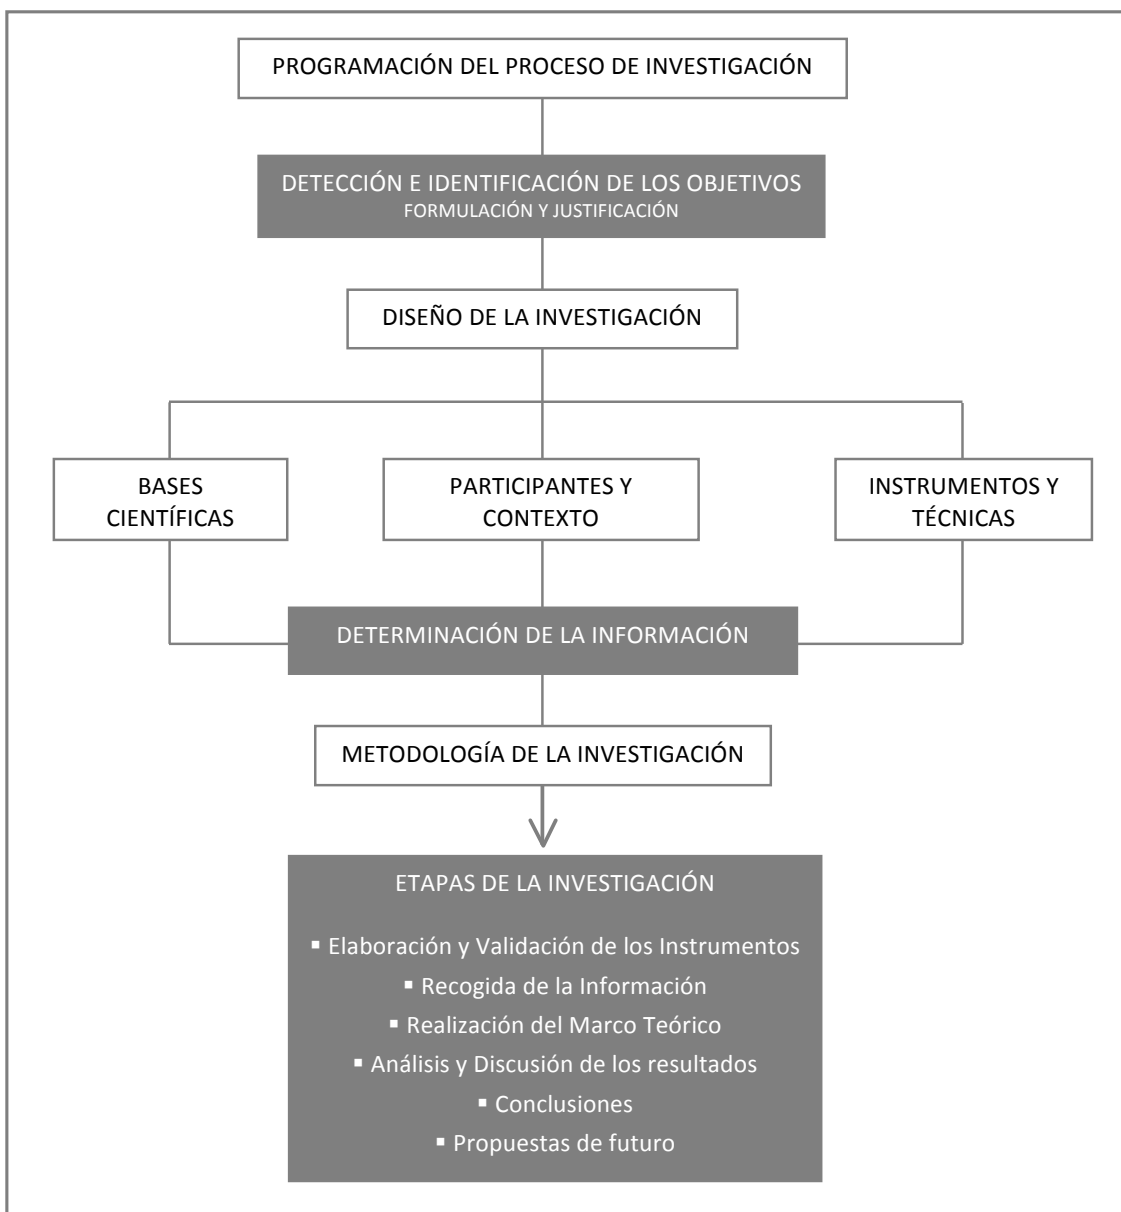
PROGRAMACIÓN DEL PROCESO DE INVESTIGACIÓN

DETECCIÓN E IDENTIFICACIÓN DE LOS OBJETIVOS
FORMULACIÓN Y JUSTIFICACIÓN

DISEÑO DE LA INVESTIGACIÓN

BASES CIENTÍFICAS

PARTICIPANTES Y CONTEXTO

INSTRUMENTOS Y TÉCNICAS

DETERMINACIÓN DE LA INFORMACIÓN

METODOLOGÍA DE LA INVESTIGACIÓN

ETAPAS DE LA INVESTIGACIÓN

▪ Elaboración y Validación de los Instrumentos
▪ Recogida de la Información
▪ Realización del Marco Teórico
▪ Análisis y Discusión de los resultados
▪ Conclusiones
▪ Propuestas de futuro